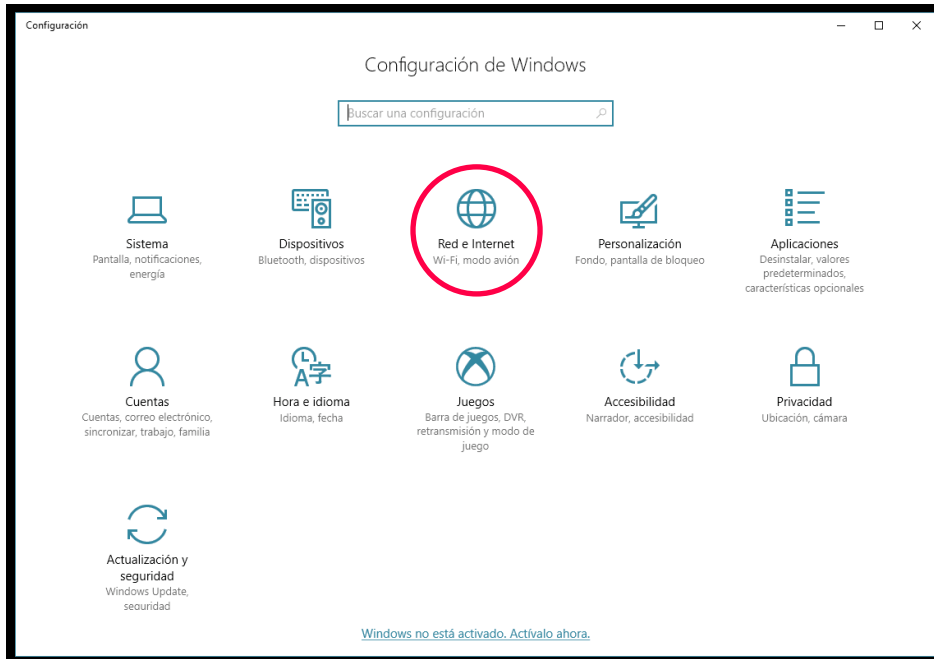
Configuración

Configuración de Windows

Buscar una configuración

Sistema
Pantalla, notificaciones, energía

Dispositivos
Bluetooth, dispositivos

Red e Internet
Wi-Fi, modo avión

Personalización
Fondo, pantalla de bloqueo

Aplicaciones
Desinstalar, valores predeterminados, características opcionales

Cuentas
Cuentas, correo electrónico, sincronizar, trabajo, familia

Hora e idioma
Idioma, fecha

Juegos
Barra de juegos, DVR, retransmisión y modo de juego

Accesibilidad
Narrador, accesibilidad

Privacidad
Ubicación, cámara

Actualización y seguridad
Windows Update, seguridad

Windows no está activado. Actívalo ahora.